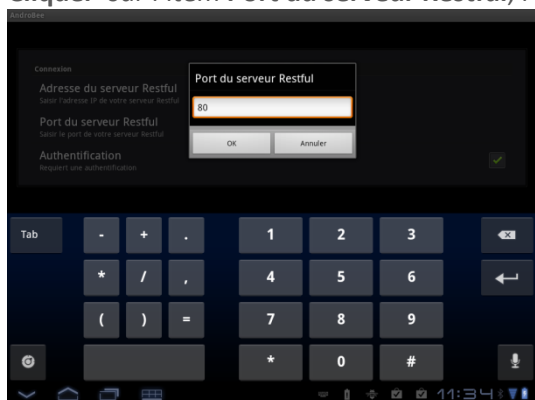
Cliquer sur l'item Port du serveur Restful, i

AndroBee

Connexion

Adresse du serveur Restful
Saisir l'adresse IP de votre serveur Restful

Port du serveur Restful
Saisir le port de votre serveur Restful

Authentification
Requiert une authentification

Port du serveur Restful

80

OK

Annuler

Tab

-

+

.

1

2

3

*

/

,

4

5

6

(

)

=

7

8

9

*

0

#

11:34